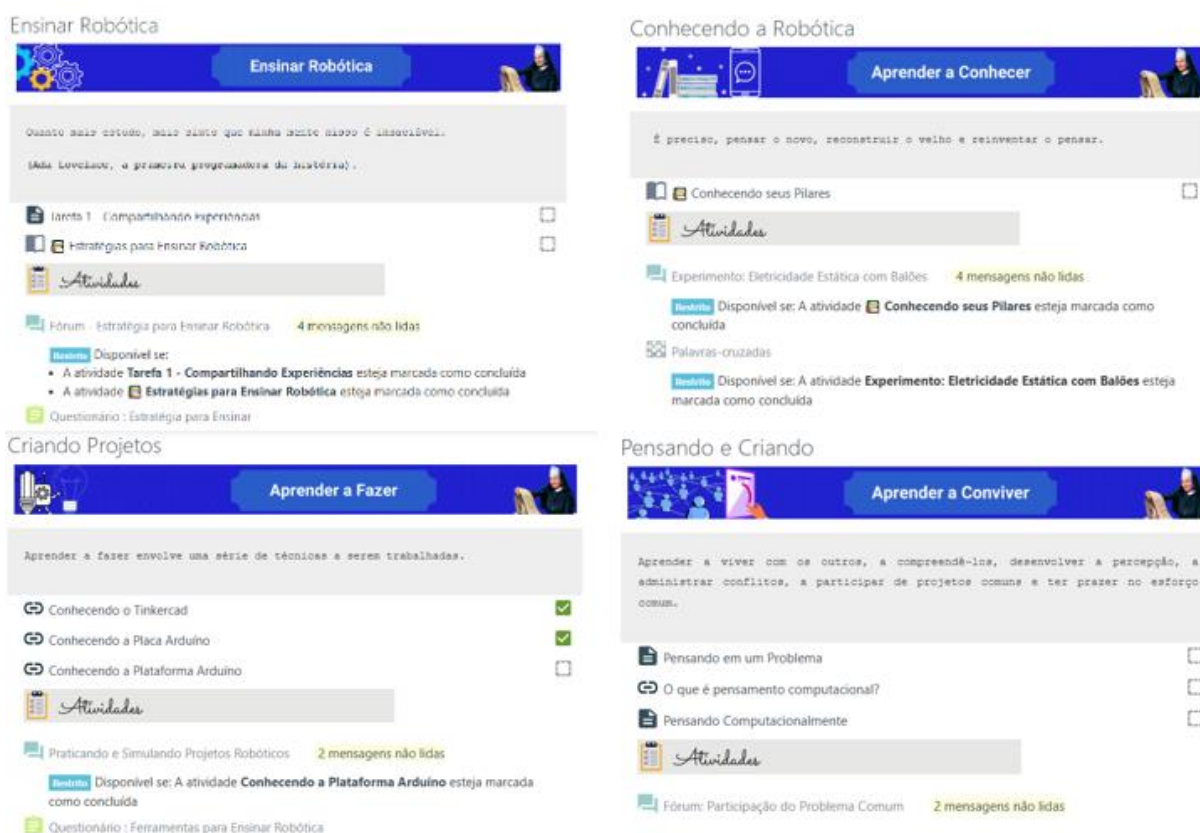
Ensinar Robótica

Ensinar Robótica

Quanto mais estudo, mais sinto que minha mente nisso é insaciável.

(Ada Lovelace, a primeira programadora da história).

Tarefa 1 - Compartilhando Experiências

Estratégias para Ensinar Robótica

Atividades

Fórum - Estratégia para Ensinar Robótica 4 mensagens não lidas

Restrito Disponível se:
• A atividade **Tarefa 1 - Compartilhando Experiências** esteja marcada como concluída
• A atividade **Estratégias para Ensinar Robótica** esteja marcada como concluída

Questionário : Estratégia para Ensinar

Criando Projetos

Aprender a Fazer

Aprender a fazer envolve uma série de técnicas a serem trabalhadas.

Conhecendo o Tinkercad

Conhecendo a Placa Arduino

Conhecendo a Plataforma Arduino

Atividades

Praticando e Simulando Projetos Robóticos 2 mensagens não lidas

Restrito Disponível se: A atividade **Conhecendo a Plataforma Arduino** esteja marcada como concluída

Questionário : Ferramentas para Ensinar Robótica

Conhecendo a Robótica

Aprender a Conhecer

É preciso, pensar o novo, reconstruir o velho e reinventar o pensar.

Conhecendo seus Pilares

Atividades

Experimento: Eletricidade Estática com Balões 4 mensagens não lidas

Restrito Disponível se: A atividade **Conhecendo seus Pilares** esteja marcada como concluída

Palavras-cruzadas

Restrito Disponível se: A atividade **Experimento: Eletricidade Estática com Balões** esteja marcada como concluída

Pensando e Criando

Aprender a Conviver

Aprender a viver com os outros, a compreendê-los, desenvolver a percepção, a administrar conflitos, a participar de projetos comuns e ter prazer no esforço comum.

Pensando em um Problema

O que é pensamento computacional?

Pensando Computacionalmente

Atividades

Fórum: Participação do Problema Comum 2 mensagens não lidas